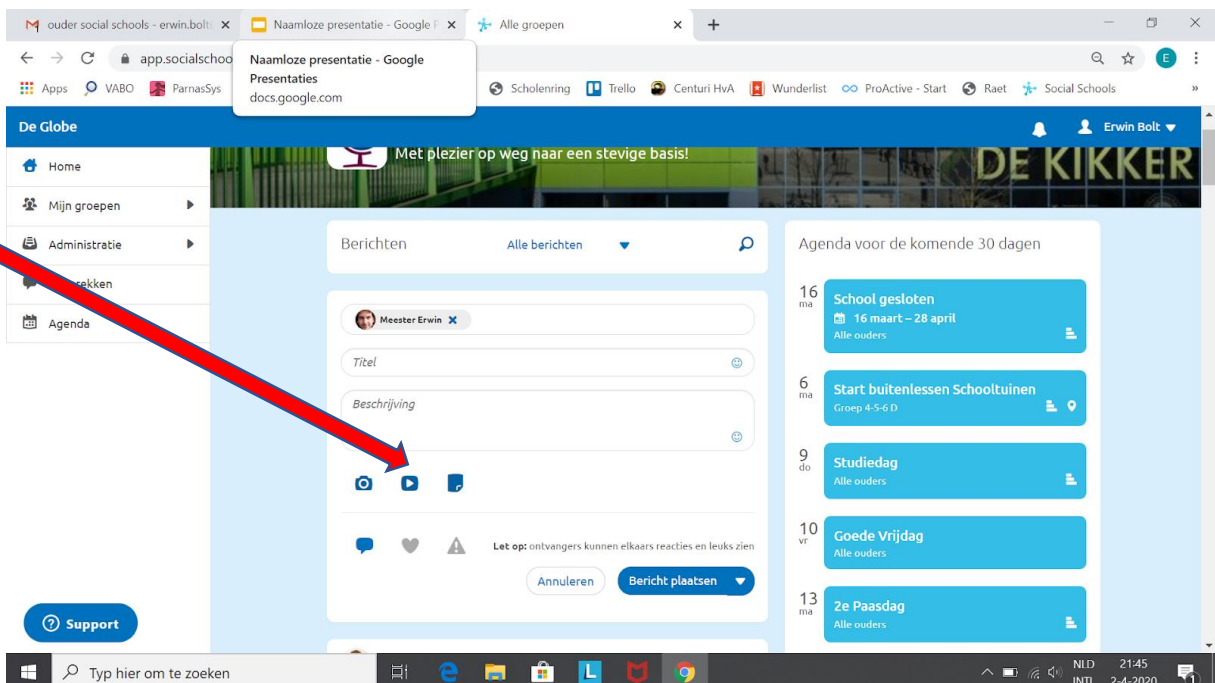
ouder social schools - erwin.bolt ×
Naamloze presentatie - Google P ×
Alle groepen ×
+

app.socialschoo

Naamloze presentatie - Google Presentaties
docs.google.com

Apps VABO ParnasSys Scholenring Trello Centuri HvA Wunderlist ProActive - Start Raet Social Schools »

De Globe
Erwin Bolt

Home
Mijn groepen
Administratie
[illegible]rekken
Agenda

Met plezier op weg naar een stevige basis!
DE KIKKER

Berichten
Alle berichten

Meester Erwin ×
Titel
Beschrijving

Let op: ontvangers kunnen elkaars reacties en leuks zien

Annuleren
Bericht plaatsen

Agenda voor de komende 30 dagen

16 ma
School gesloten
16 maart – 28 april
Alle ouders

6 ma
Start buitenlessen Schooltuinen
Groep 4-5-6 D

9 do
Studiedag
Alle ouders

10 vr
Goede Vrijdag
Alle ouders

13 ma
2e Paasdag
Alle ouders

Support

Typ hier om te zoeken
NLD INTL
21:45
2-4-2020